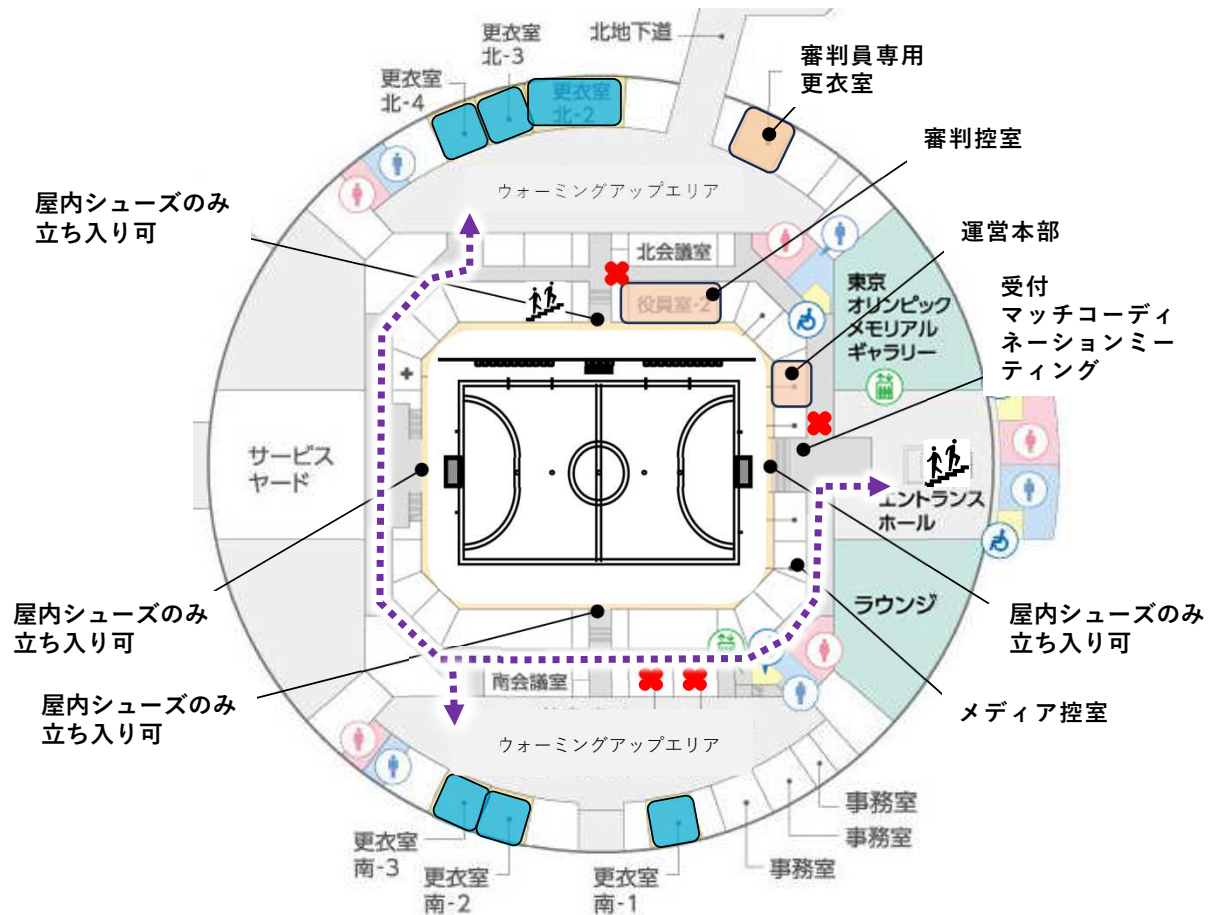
更衣室
北-3

北地下道

審判員専用
更衣室

更衣室
北-4

更衣室
北-2

審判控室

ウォーミングアップエリア

屋内シューズのみ
立ち入り可

北会議室

運営本部

役員室-2

東京
オリンピック
メモリアル
ギャラリー

受付
マッチコーディネーションミーティング

サービス
ヤード

エントランス
ホール

ラウンジ

屋内シューズのみ
立ち入り可

屋内シューズのみ
立ち入り可

屋内シューズのみ
立ち入り可

南会議室

メディア控室

ウォーミングアップエリア

事務室

事務室

事務室

更衣室
南-3

更衣室
南-2

更衣室
南-1